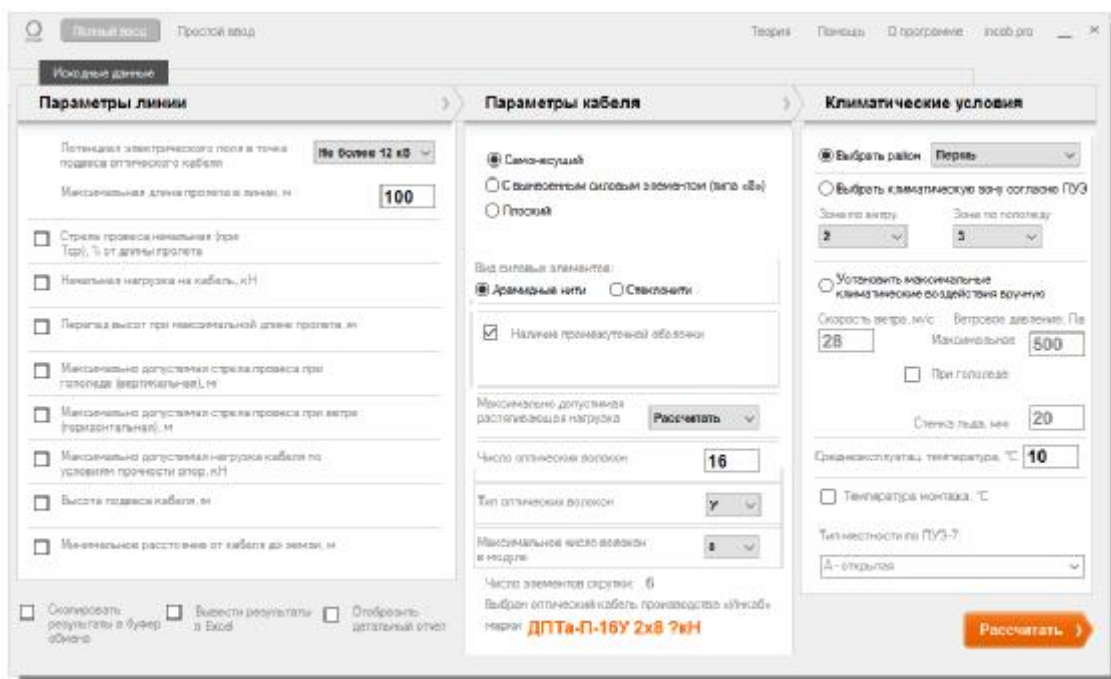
Полный ввод Простой ввод

Теория Помощь О программе incab.pro _ ×

Исходные данные

Параметры линии

Потенциал электрического поля в точке подвеса оптического кабеля
Не более 12 кВ

Максимальная длина пролета в линии, м
100

Стрела провеса начальная (при Тср), % от длины пролета

Начальная нагрузка на кабель, кН

Перепад высот при максимальной длине пролета, м

Максимально допустимая стрела провеса при гололеде (вертикальная), м

Максимально допустимая стрела провеса при ветре (горизонтальная), м

Максимально допустимая нагрузка кабеля по условиям прочности опор, кН

Высота подвеса кабеля, м

Минимальное расстояние от кабеля до земли, м

Скопировать результаты в буфер обмена

Вывести результаты в Excel

Отобразить детальный отчет

Параметры кабеля

Самонесущий

С вынесенным силовым элементом (типа «8»)

Плоский

Вид силовых элементов:

Арамидные нити

Стеклонити

Наличие промежуточной оболочки

Максимально допустимая растягивающая нагрузка
Рассчитать

Число оптических волокон
16

Тип оптических волокон
У

Максимальное число волокон в модуле
8

Число элементов скрутки: 6

Выбран оптический кабель производства «Инкаб» марки: ДПТа-П-16У 2х8 ?кН

Климатические условия

Выбрать район Пермь

Выбрать климатическую зону согласно ПУЭ

Зона по ветру
2

Зона по гололеду
3

Установить максимальные климатические воздействия вручную

Скорость ветра, м/с
28

Ветровое давление, Па
Максимальное
500

При гололеде

Стенка льда, мм
20

Среднеэксплуатац. температура, °С
10

Температура монтажа, °С

Тип местности по ПУЭ-7:
А - открытая

Рассчитать